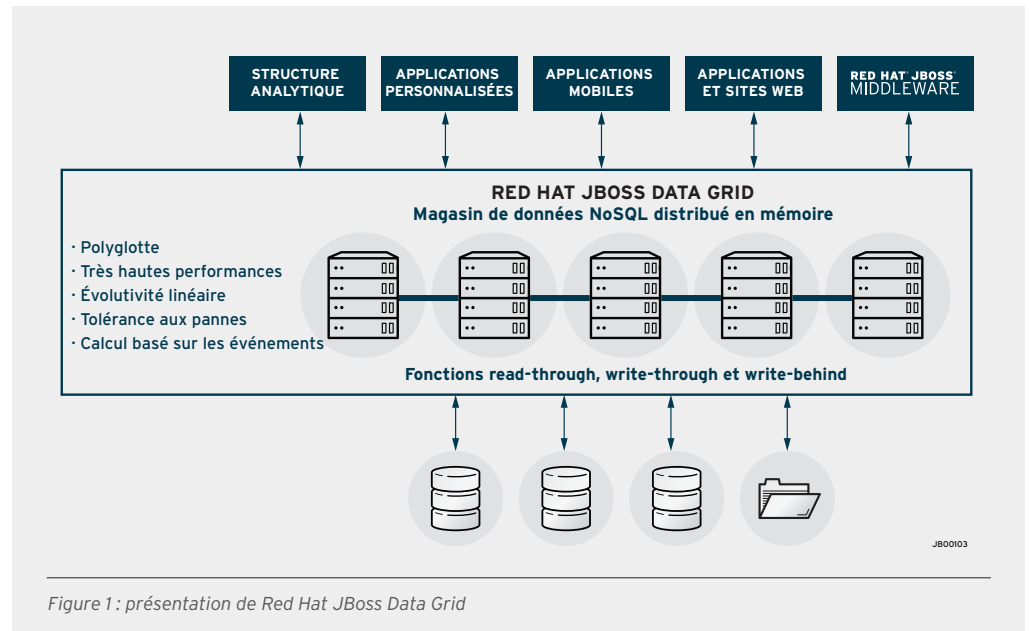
STRUCTURE ANALYTIQUE

APPLICATIONS PERSONNALISÉES

APPLICATIONS MOBILES

APPLICATIONS ET SITES WEB

RED HAT® JBOSS® MIDDLEWARE

RED HAT JBOSS DATA GRID
Magasin de données NoSQL distribué en mémoire

· Polyglotte
· Très hautes performances
· Évolutivité linéaire
· Tolérance aux pannes
· Calcul basé sur les événements

Fonctions read-through, write-through et write-behind

JB00103

Figure 1 : présentation de Red Hat JBoss Data Grid